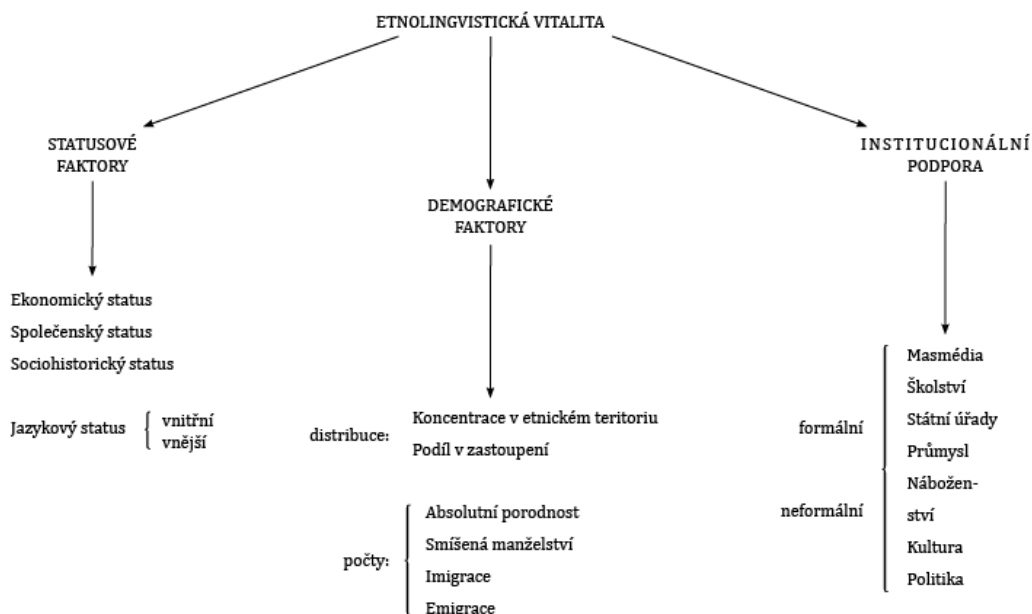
ETNOLINGVISTICKÁ VITALITA

STATUSOVÉ FAKTORY

Ekonomický status
Společenský status
Sociohistorický status

Jazykový status: vnitřní, vnější

DEMOGRAFICKÉ FAKTORY

distribuce: Koncentrace v etnickém teritoriu, Podíl v zastoupení

počty: Absolutní porodnost, Smíšená manželství, Imigrace, Emigrace

INSTITUCIONÁLNÍ PODPORA

formální
neformální

Masmédia
Školství
Státní úřady
Průmysl
Náboženství
Kultura
Politika